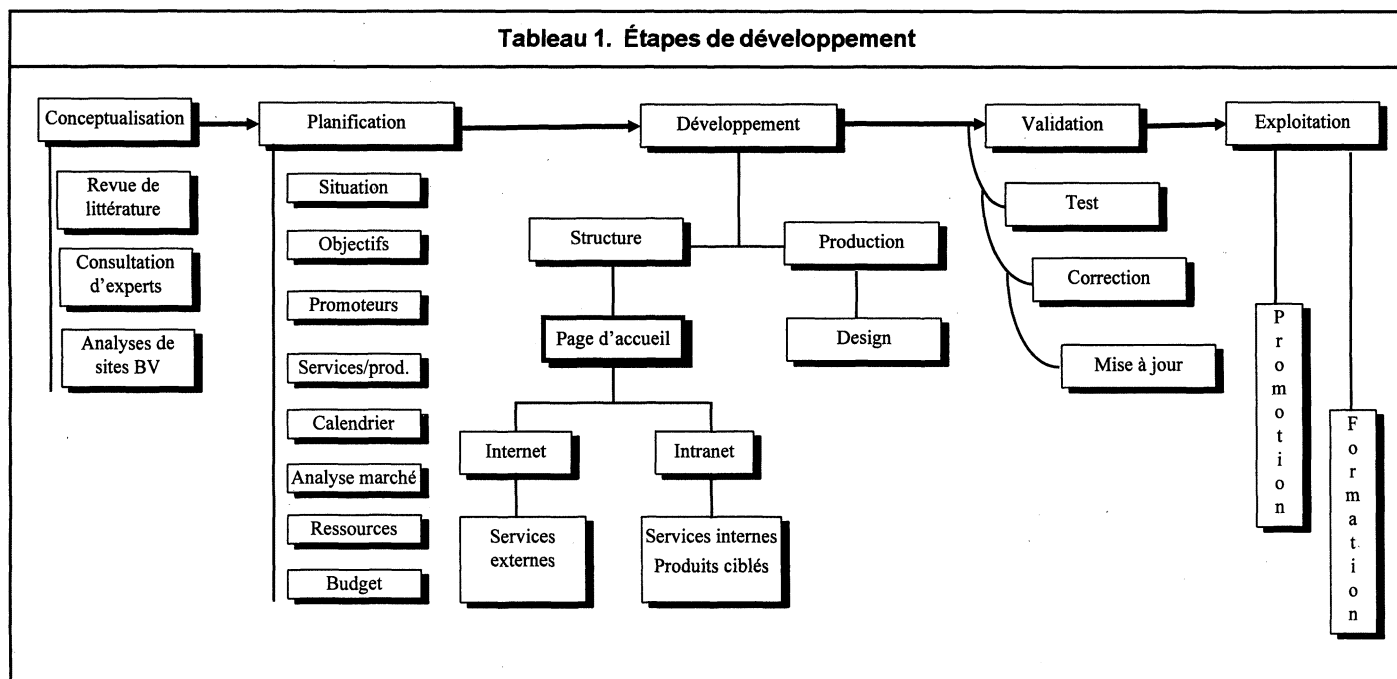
Tableau 1. Étapes de développement

Conceptualisation

Revue de littérature

Consultation d'experts

Analyses de sites BV

Planification

Situation

Objectifs

Promoteurs

Services/prod.

Calendrier

Analyse marché

Ressources

Budget

Développement

Structure

Page d'accueil

Internet

Services externes

Intranet

Services internes Produits ciblés

Production

Design

Validation

Test

Correction

Mise à jour

Exploitation

Promotion

Formation